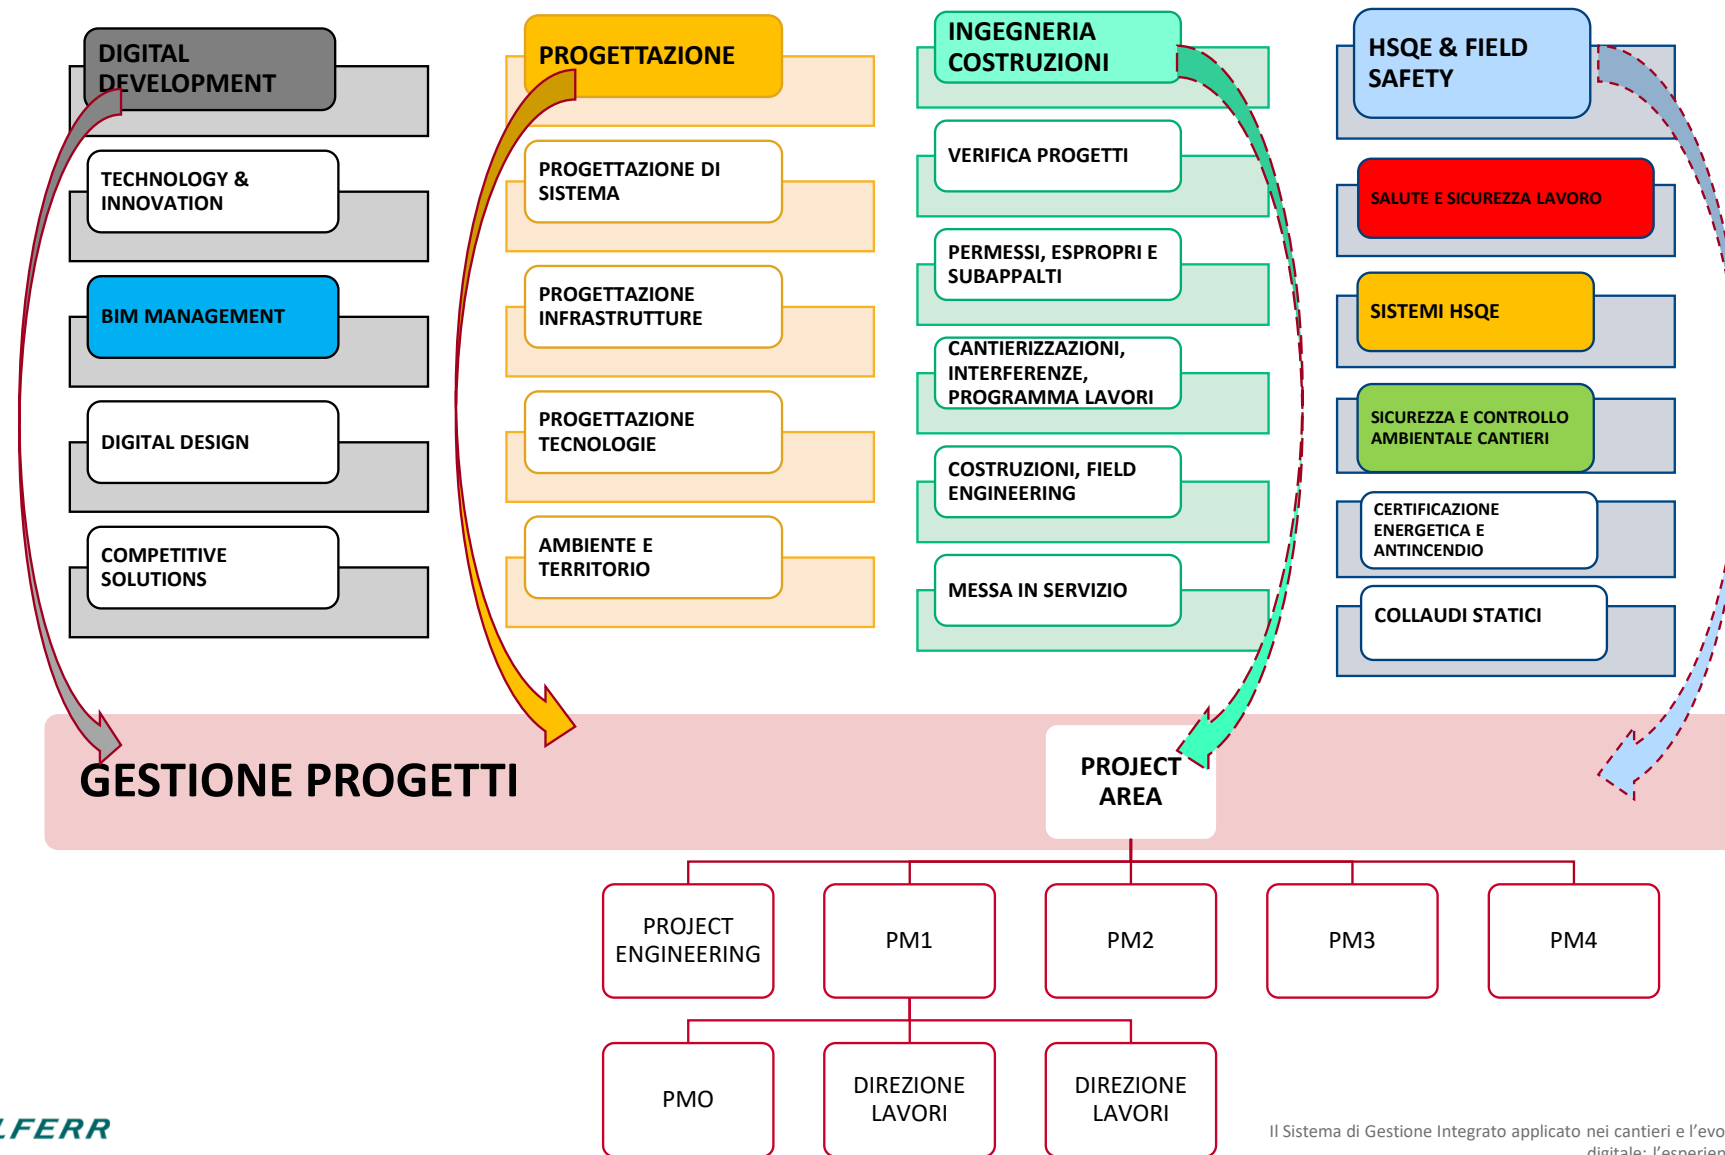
DIGITAL DEVELOPMENT

TECHNOLOGY & INNOVATION

BIM MANAGEMENT

DIGITAL DESIGN

COMPETITIVE SOLUTIONS

PROGETTAZIONE

PROGETTAZIONE DI SISTEMA

PROGETTAZIONE INFRASTRUTTURE

PROGETTAZIONE TECNOLOGIE

AMBIENTE E TERRITORIO

INGEGNERIA COSTRUZIONI

VERIFICA PROGETTI

PERMESSI, ESPROPRI E SUBAPPALTI

CANTIERIZZAZIONI, INTERFERENZE, PROGRAMMA LAVORI

COSTRUZIONI, FIELD ENGINEERING

MESSA IN SERVIZIO

HSQE & FIELD SAFETY

SALUTE E SICUREZZA LAVORO

SISTEMI HSQE

SICUREZZA E CONTROLLO AMBIENTALE CANTIERI

CERTIFICAZIONE ENERGETICA E ANTINCENDIO

COLLAUDI STATICI

GESTIONE PROGETTI

PROJECT AREA

PROJECT ENGINEERING

PM1

PM2

PM3

PM4

PMO

DIREZIONE LAVORI

DIREZIONE LAVORI

.FERR

Il Sistema di Gestione Integrato applicato nei cantieri e l'evo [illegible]
digitale: l'esperien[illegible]